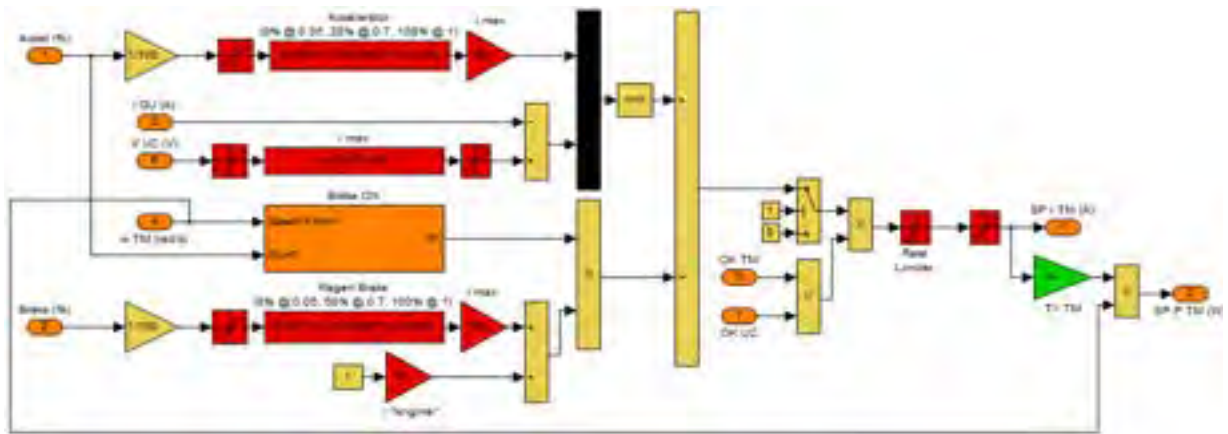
Accel (%)

1/100

Accelerator
0% @ 0.05; 30% @ 0.7; 100% @ 1

I max

I GU (A)

2

V UC (V)

3

I max

Brake Ctrl

4

w TM (rad/s)

Regen Brake
0% @ 0.05; 50% @ 0.7; 100% @ 1)

Brake (%)

5

1/100

I max

1

I "engine"

Ctrl TM

6

Ctrl UC

7

1

0

Rate Limiter

SP I TM (A)

1

T/I TM

SP P TM (W)

2